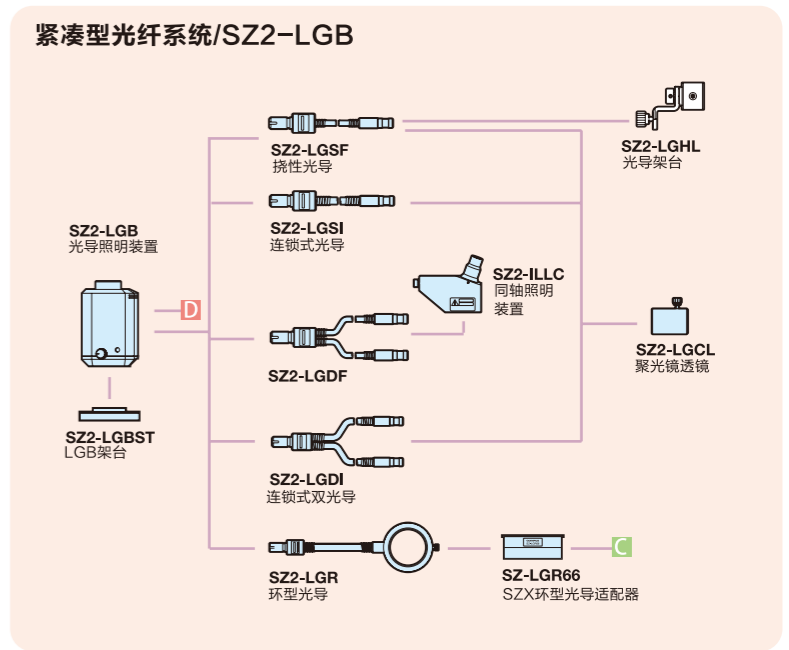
紧凑型光纤系统/SZ2-LGB

SZ2-LGSF
挠性光导

SZ2-LGHL
光导架台

SZ2-LGSI
连锁式光导

SZ2-LGB
光导照明装置

SZ2-ILLC
同轴照明
装置

D

SZ2-LGCL
聚光镜透镜

SZ2-LGDF

SZ2-LGBST
LGB架台

SZ2-LGDI
连锁式双光导

SZ2-LGR
环型光导

SZ-LGR66
SZX环型光导适配器

C